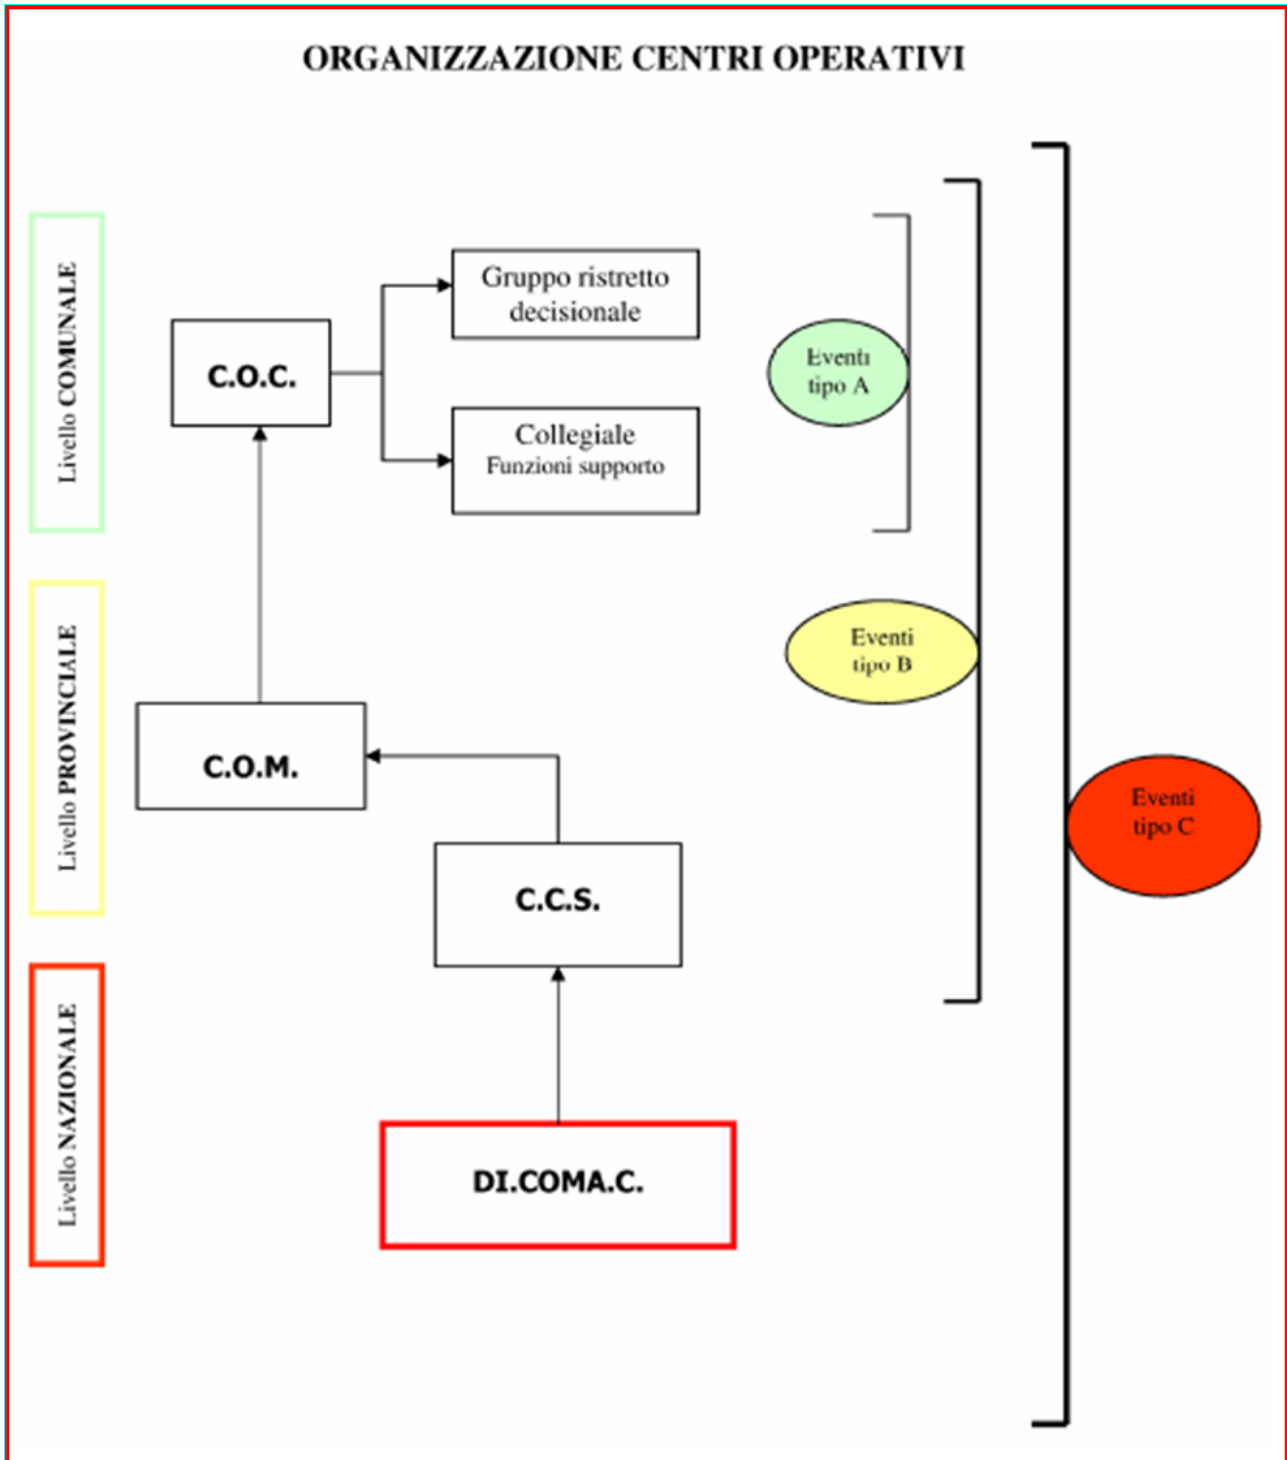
ORGANIZZAZIONE CENTRI OPERATIVI

Livello COMUNALE

C.O.C.

Gruppo ristretto decisionale

Collegiale
Funzioni supporto

Eventi tipo A

Livello PROVINCIALE

Eventi tipo B

C.O.M.

C.C.S.

Eventi tipo C

Livello NAZIONALE

DI.COMA.C.